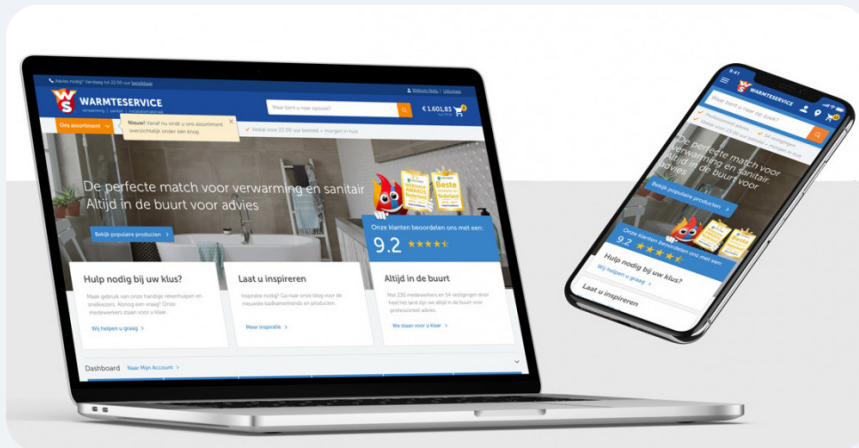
WARMTESERVICE

Waar bent u naar op zoek?

€ 1.601,85

Ons assortiment

Nieuw! Vanaf nu vindt u ons assortiment overzichtelijk onder een knop.

Vandaag voor 22:00 uur besteld = morgen in huis

De perfecte match voor verwarming en sanitair
Altijd in de buurt voor advies

Bekijk populaire producten

Onze klanten beoordelen ons met een:

9.2

Hulp nodig bij uw klus?

Maak gebruik van onze handige rekenhulpen en snelkiezers. Alsnog een vraag? Onze medewerkers staan voor u klaar.

Wij helpen u graag

Laat u inspireren

Inspiratie nodig? Ga naar onze blog voor de nieuwste badkamertrends en producten.

Naar inspiratie

Altijd in de buurt

Met 230 medewerkers en 54 vestigingen door heel het land zijn we altijd in de buurt voor professioneel advies.

We staan voor u klaar

Dashboard Naar Mijn Account

9:41

WARMTESERVICE

Waar bent u naar op zoek?

De perfecte match voor verwarming en sanitair
Altijd in de buurt voor advies

Bekijk populaire producten

Onze klanten beoordelen ons met een:

9.2

Hulp nodig bij uw klus?

Wij helpen u graag

Laat u inspireren